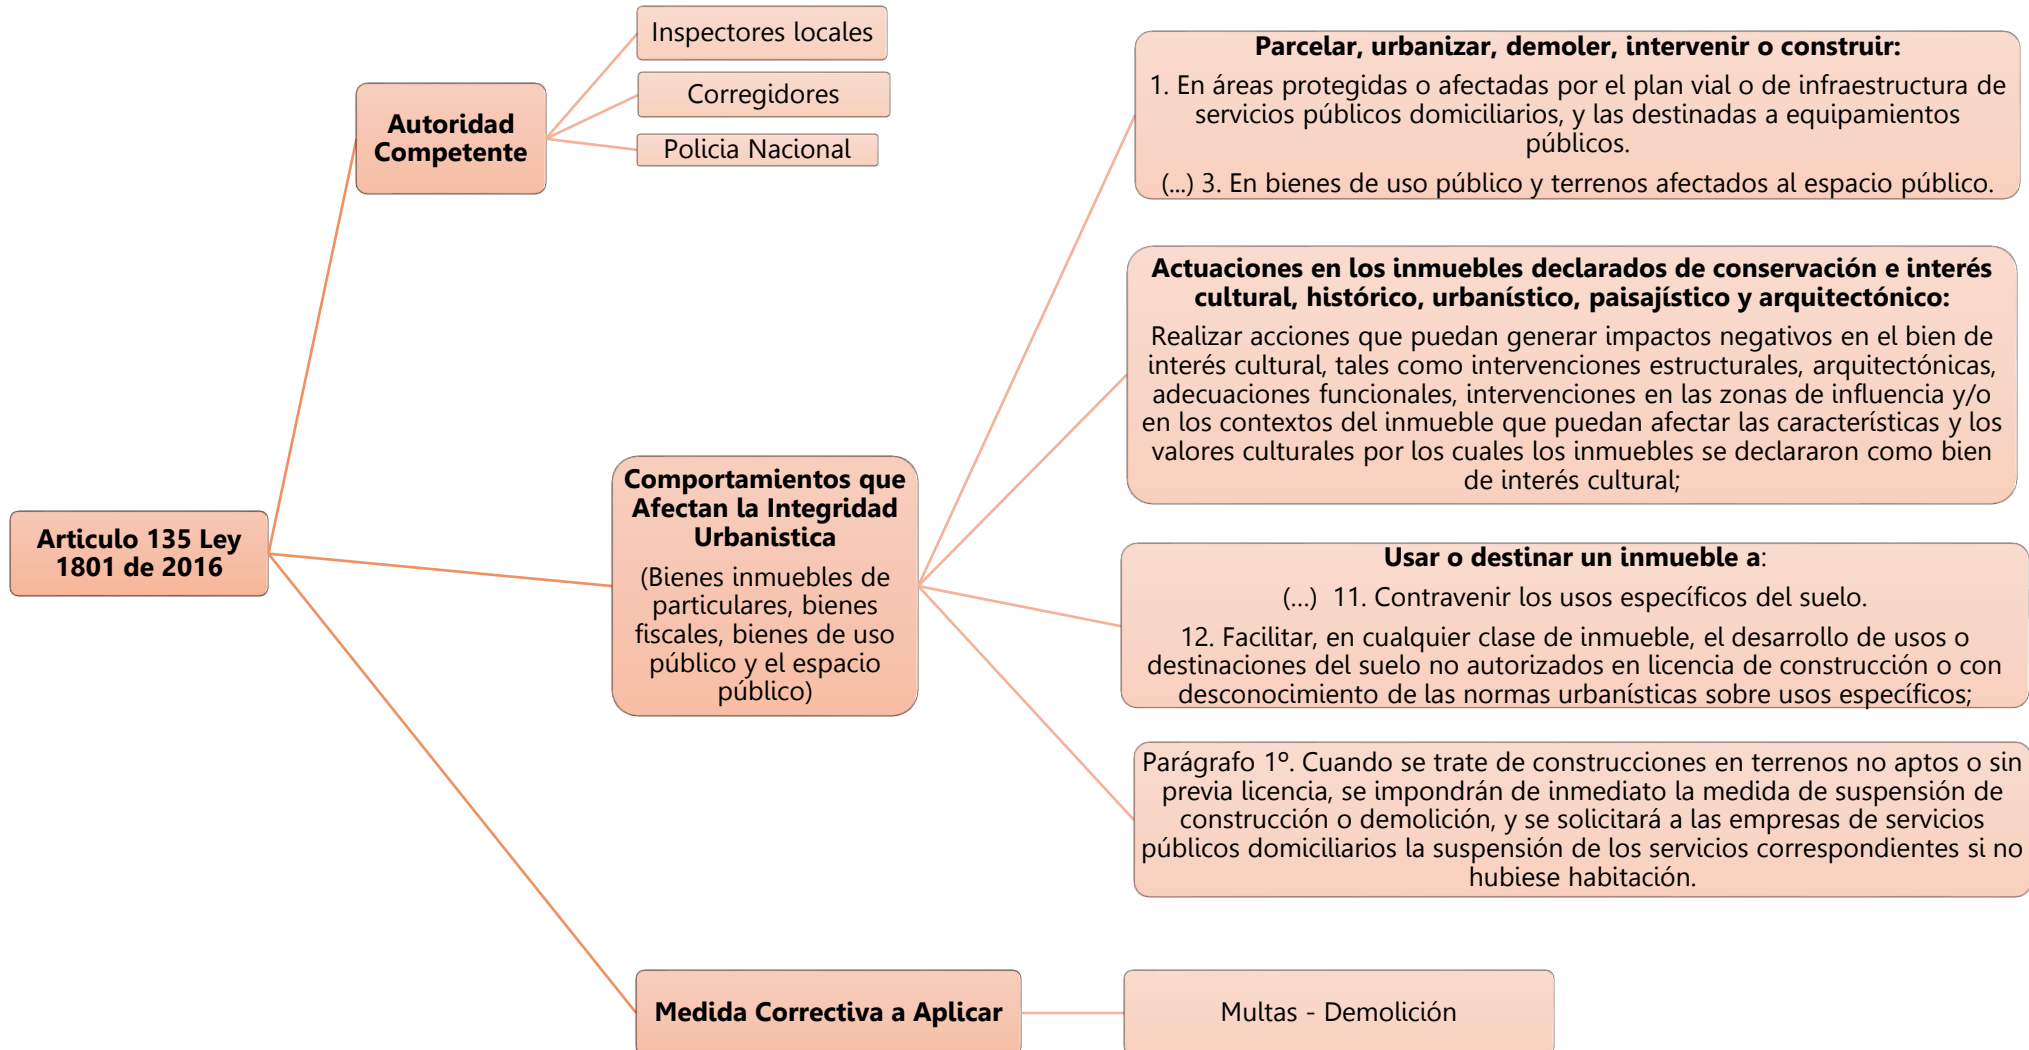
Articulo 135 Ley 1801 de 2016

Autoridad Competente

Inspectores locales

Corregidores

Policia Nacional

Comportamientos que Afectan la Integridad Urbanistica

(Bienes inmuebles de particulares, bienes fiscales, bienes de uso público y el espacio público)

Parcelar, urbanizar, demoler, intervenir o construir:

1. En áreas protegidas o afectadas por el plan vial o de infraestructura de servicios públicos domiciliarios, y las destinadas a equipamientos públicos.

(...) 3. En bienes de uso público y terrenos afectados al espacio público.

Actuaciones en los inmuebles declarados de conservación e interés cultural, histórico, urbanístico, paisajístico y arquitectónico:

Realizar acciones que puedan generar impactos negativos en el bien de interés cultural, tales como intervenciones estructurales, arquitectónicas, adecuaciones funcionales, intervenciones en las zonas de influencia y/o en los contextos del inmueble que puedan afectar las características y los valores culturales por los cuales los inmuebles se declararon como bien de interés cultural;

Usar o destinar un inmueble a:

(...) 11. Contravenir los usos específicos del suelo.

12. Facilitar, en cualquier clase de inmueble, el desarrollo de usos o destinaciones del suelo no autorizados en licencia de construcción o con desconocimiento de las normas urbanísticas sobre usos específicos;

Parágrafo 1º. Cuando se trate de construcciones en terrenos no aptos o sin previa licencia, se impondrán de inmediato la medida de suspensión de construcción o demolición, y se solicitará a las empresas de servicios públicos domiciliarios la suspensión de los servicios correspondientes si no hubiese habitación.

Medida Correctiva a Aplicar

Multas - Demolición